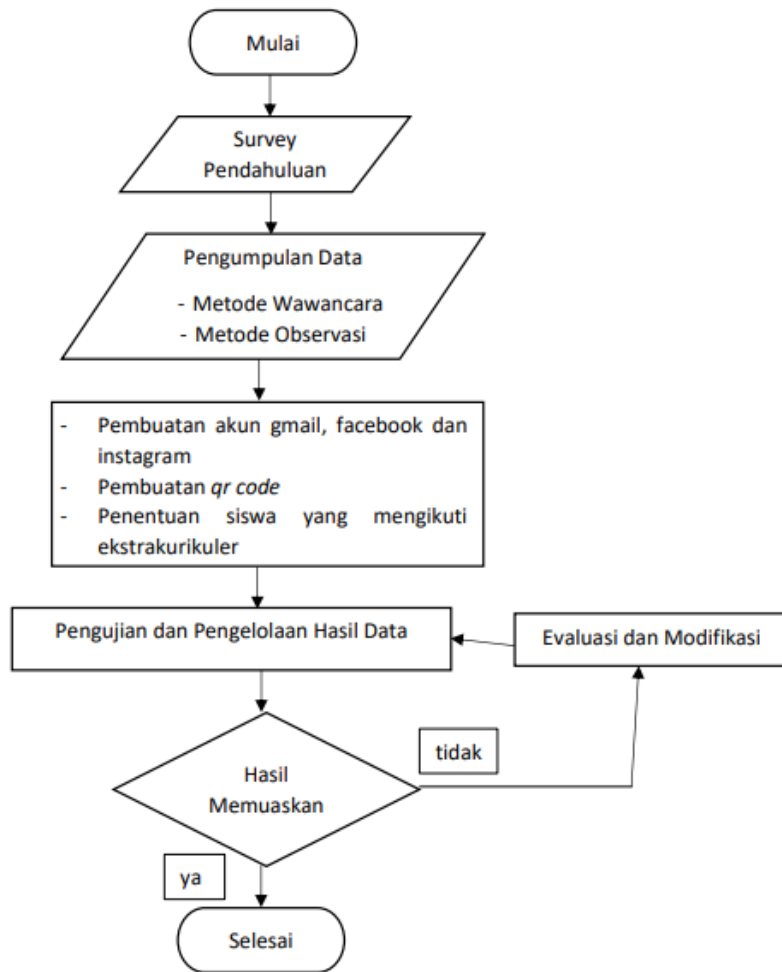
Mulai

Survey Pendahuluan

Pengumpulan Data

- Metode Wawancara
- Metode Observasi

- Pembuatan akun gmail, facebook dan instagram
- Pembuatan *qr code*
- Penentuan siswa yang mengikuti ekstrakurikuler

Pengujian dan Pengelolaan Hasil Data

Evaluasi dan Modifikasi

tidak

Hasil Memuaskan

ya

Selesai